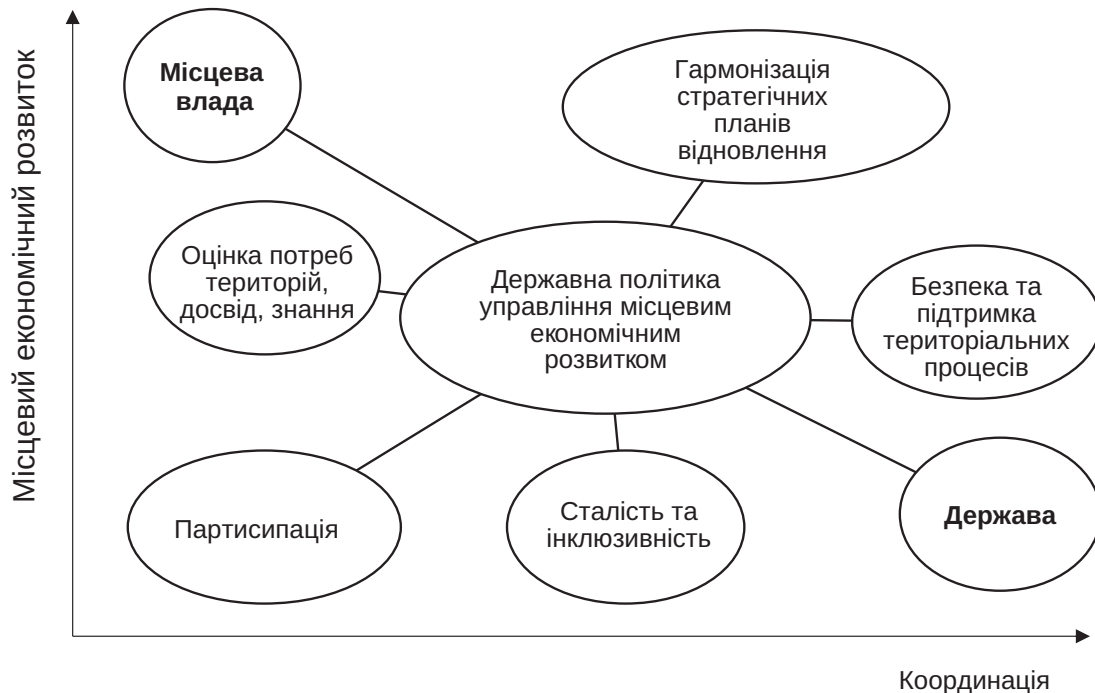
Місцевий економічний розвиток

Місцева влада

Гармонізація стратегічних планів відновлення

Оцінка потреб територій, досвід, знання

Державна політика управління місцевим економічним розвитком

Безпека та підтримка територіальних процесів

Партисипація

Сталість та інклюзивність

Держава

Координація